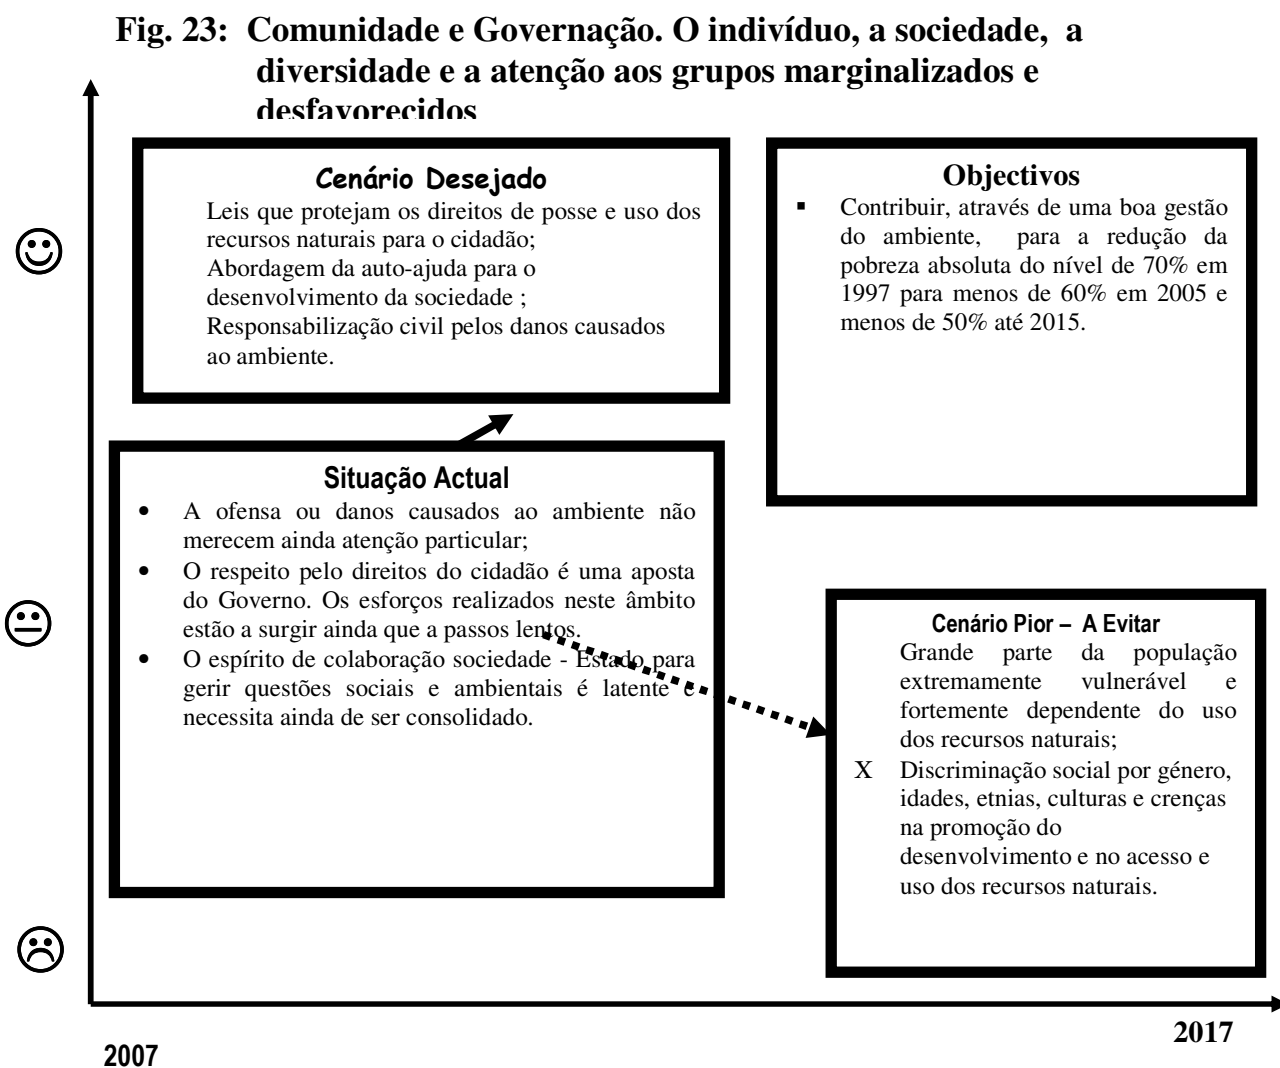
**Fig. 23: Comunidade e Governação. O indivíduo, a sociedade, a diversidade e a atenção aos grupos marginalizados e desfavorecidos**

☺

😐

☹

**Cenário Desejado**

Leis que protejam os direitos de posse e uso dos recursos naturais para o cidadão;
Abordagem da auto-ajuda para o desenvolvimento da sociedade ;
Responsabilização civil pelos danos causados ao ambiente.

**Objectivos**

▪ Contribuir, através de uma boa gestão do ambiente, para a redução da pobreza absoluta do nível de 70% em 1997 para menos de 60% em 2005 e menos de 50% até 2015.

**Situação Actual**

• A ofensa ou danos causados ao ambiente não merecem ainda atenção particular;
• O respeito pelo direitos do cidadão é uma aposta do Governo. Os esforços realizados neste âmbito estão a surgir ainda que a passos lentos.
• O espírito de colaboração sociedade - Estado para gerir questões sociais e ambientais é latente e necessita ainda de ser consolidado.

**Cenário Pior – A Evitar**

Grande parte da população extremamente vulnerável e fortemente dependente do uso dos recursos naturais;
X Discriminação social por género, idades, etnias, culturas e crenças na promoção do desenvolvimento e no acesso e uso dos recursos naturais.

**2017**

**2007**